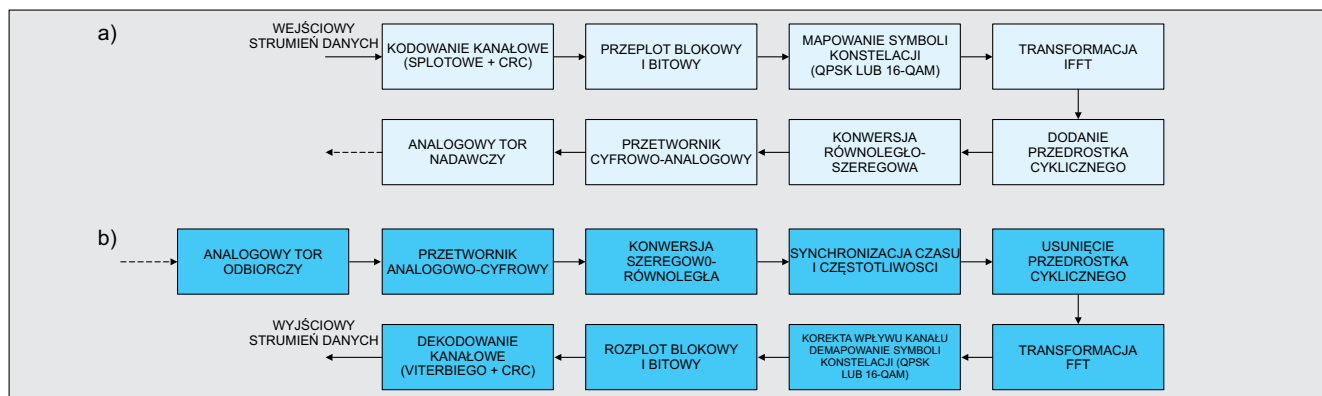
a)

WEJŚCIOWY STRUMIEŃ DANYCH

KODOWANIE KANAŁOWE (SPLOTOWE + CRC)

PRZEPLOT BLOKOWY I BITOWY

MAPOWANIE SYMBOLI KONSTELACJI (QPSK LUB 16-QAM)

TRANSFORMACJA IFFT

DODANIE PRZEDROSTKA CYKLICZNEGO

KONWERSJA RÓWNOLEGŁO-SZEREGOWA

PRZETWORNIK CYFROWO-ANALOGOWY

ANALOGOWY TOR NADAWCZY

b)

ANALOGOWY TOR ODBIORCZY

PRZETWORNIK ANALOGOWO-CYFROWY

KONWERSJA SZEREGOW0-RÓWNOLEGŁA

SYNCHRONIZACJA CZASU I CZĘSTOTLIWOSCI

USUNIĘCIE PRZEDROSTKA CYKLICZNEGO

TRANSFORMACJA FFT

KOREKTA WPŁYWU KANAŁU DEMAPOWANIE SYMBOLI KONSTELACJI (QPSK LUB 16-QAM)

ROZPLOT BLOKOWY I BITOWY

DEKODOWANIE KANAŁOWE (VITERBIEGO + CRC)

WYJŚCIOWY STRUMIEŃ DANYCH